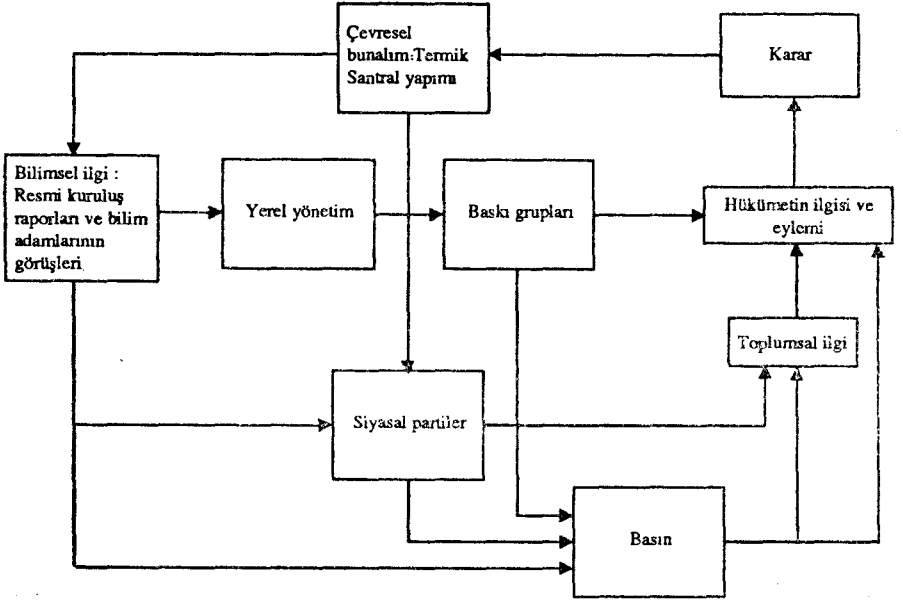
Çevresel bunalım:Termik Santral yapımı

Karar

Bilimsel ilgi : Resmi kuruluş raporları ve bilim adamlarının görüşleri

Yerel yönetim

Baskı grupları

Hükümetin ilgisi ve eylemi

Toplumsal ilgi

Siyasal partiler

Basın